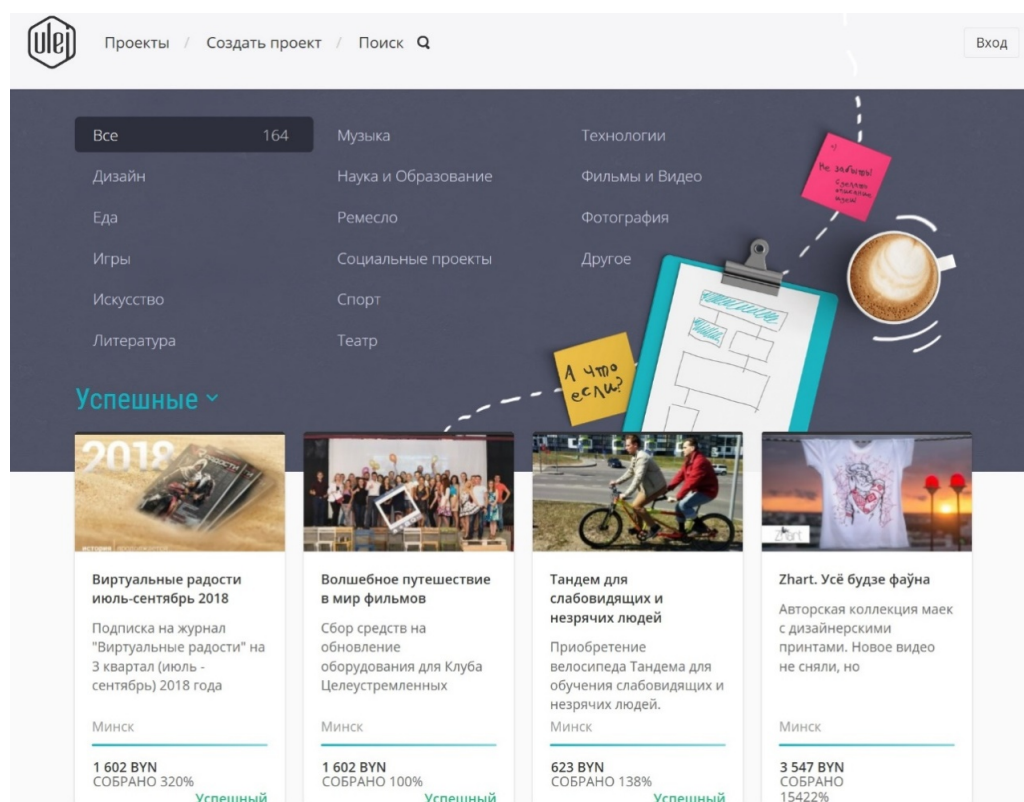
ulej

Проекты / Создать проект / Поиск

Вход

Все 164
Дизайн
Еда
Игры
Искусство
Литература

Музыка
Наука и Образование
Ремесло
Социальные проекты
Спорт
Театр

Технологии
Фильмы и Видео
Фотография
Другое

Не забыть!

А что если?

Успешные

2018

Виртуальные радости июль-сентябрь 2018

Подписка на журнал "Виртуальные радости" на 3 квартал (июль - сентябрь) 2018 года

Минск

1 602 BYN
СОБРАНО 320%
Успешный

Волшебное путешествие в мир фильмов

Сбор средств на обновление оборудования для Клуба Целеустремленных

Минск

1 602 BYN
СОБРАНО 100%
Успешный

Тандем для слабовидящих и незрячих людей

Приобретение велосипеда Тандема для обучения слабовидящих и незрячих людей.

Минск

623 BYN
СОБРАНО 138%
Успешный

Zhart

Zhart. Усё будзе фаўна

Авторская коллекция маек с дизайнерскими принтами. Новое видео не сняли, но

Минск

3 547 BYN
СОБРАНО 15422%